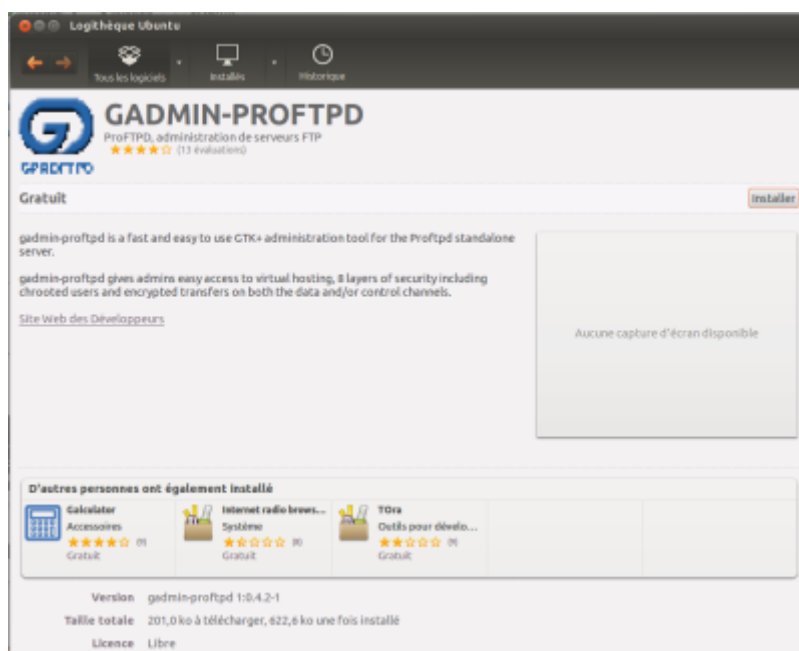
Logithèque Ubuntu

Tous les logiciels
Installés
Historique

GADMIN-PROFTPD
ProFTPD, administration de serveurs FTP
★★★★☆ (13 évaluations)
GPROFTPD

Gratuit
Installer

gadmin-proftpd is a fast and easy to use GTK+ administration tool for the Proftpd standalone server.

gadmin-proftpd gives admins easy access to virtual hosting, 8 layers of security including chrooted users and encrypted transfers on both the data and/or control channels.

Site Web des Développeurs

Aucune capture d'écran disponible

D'autres personnes ont également installé

Calculator
Accessoires
★★★★☆ (9)
Gratuit

Internet radio brows...
Système
★★☆☆☆ (8)
Gratuit

TOra
Outils pour dévelo...
★★☆☆☆ (9)
Gratuit

Version gadmin-proftpd 1:0.4.2-1
Taille totale 201,0 ko à télécharger, 622,6 ko une fois installé
Licence Libre